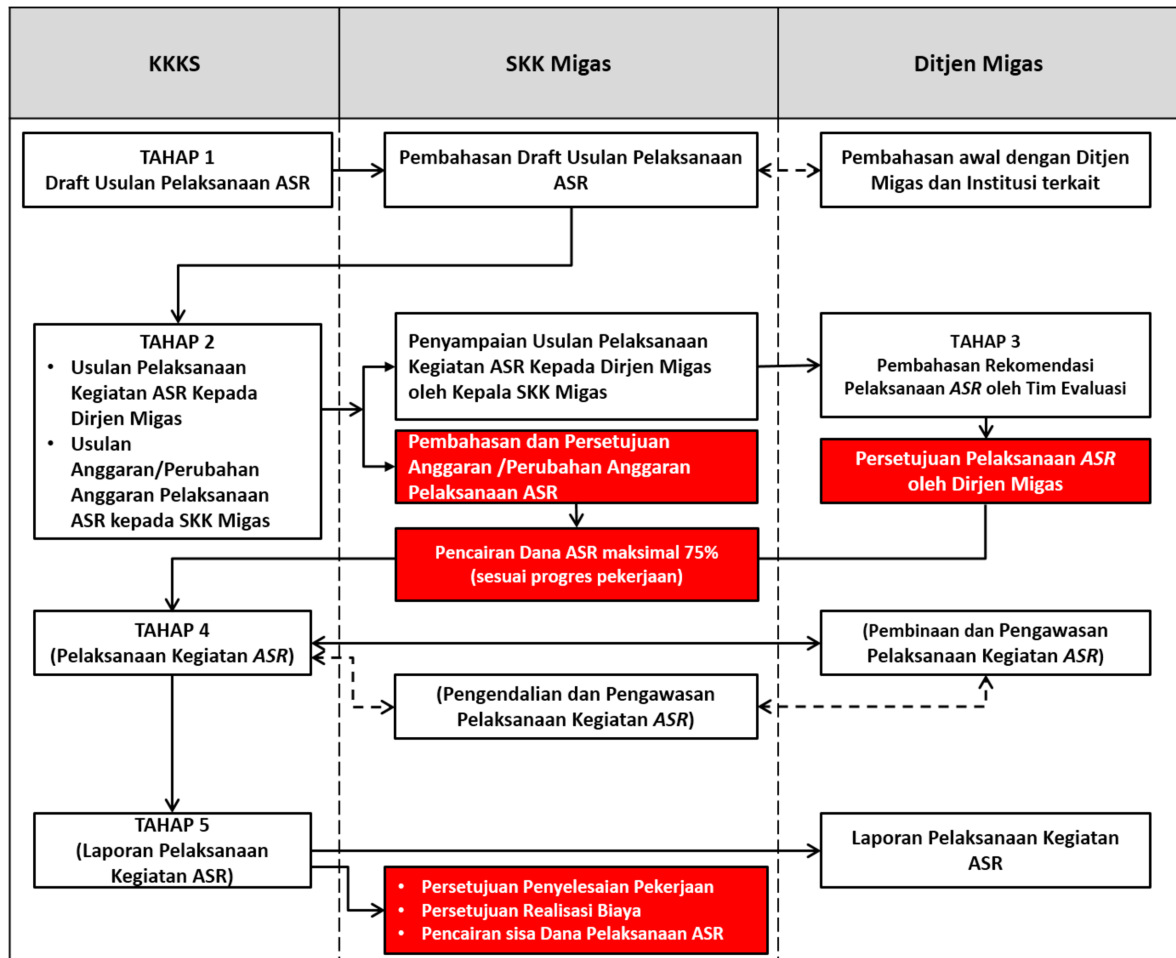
KKKS

SKK Migas

Ditjen Migas

TAHAP 1
Draft Usulan Pelaksanaan ASR

Pembahasan Draft Usulan Pelaksanaan ASR

Pembahasan awal dengan Ditjen Migas dan Institusi terkait

TAHAP 2
• Usulan Pelaksanaan Kegiatan ASR Kepada Dirjen Migas
• Usulan Anggaran/Perubahan Anggaran Pelaksanaan ASR kepada SKK Migas

Penyampaian Usulan Pelaksanaan Kegiatan ASR Kepada Dirjen Migas oleh Kepala SKK Migas

TAHAP 3
Pembahasan Rekomendasi Pelaksanaan *ASR* oleh Tim Evaluasi

Pembahasan dan Persetujuan Anggaran /Perubahan Anggaran Pelaksanaan ASR

Persetujuan Pelaksanaan *ASR* oleh Dirjen Migas

Pencairan Dana ASR maksimal 75% (sesuai progres pekerjaan)

TAHAP 4
(Pelaksanaan Kegiatan *ASR*)

(Pembinaan dan Pengawasan Pelaksanaan Kegiatan *ASR*)

(Pengendalian dan Pengawasan Pelaksanaan Kegiatan *ASR*)

TAHAP 5
(Laporan Pelaksanaan Kegiatan ASR)

Laporan Pelaksanaan Kegiatan ASR

• Persetujuan Penyelesaian Pekerjaan
• Persetujuan Realisasi Biaya
• Pencairan sisa Dana Pelaksanaan ASR